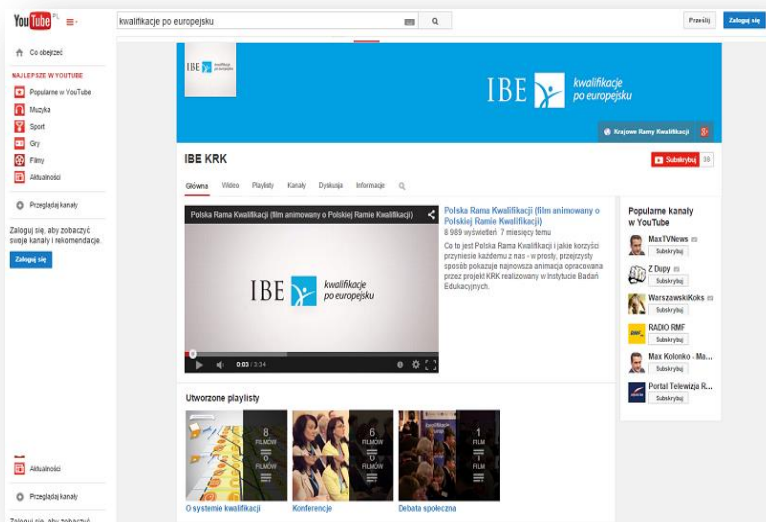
YouTube PL

kwalifikacje po europejsku

Prześlij

Zaloguj się

Co obejrzeć

NAJLEPSZE W YOUTUBE

Popularne w YouTube

Muzyka

Sport

Gry

Filmy

Aktualności

Przeglądaj kanały

Zaloguj się, aby zobaczyć swoje kanały i rekomendacje.

Zaloguj się

IBE kwalifikacje po europejsku

IBE kwalifikacje po europejsku

Krajowe Ramy Kwalifikacji

IBE KRK

Subskrybuj 38

Główna Wideo Playlisty Kanały Dyskusja Informacje

Polska Rama Kwalifikacji (film animowany o Polskiej Ramie Kwalifikacji)

IBE kwalifikacje po europejsku

0:03 / 3:24

Polska Rama Kwalifikacji (film animowany o Polskiej Ramie Kwalifikacji)

8 989 wyświetleń 7 miesięcy temu

Co to jest Polska Rama Kwalifikacji i jakie korzyści przyniesie każdemu z nas - w prosty, przejrzysty sposób pokazuje najnowsza animacja opracowana przez projekt KRK realizowany w Instytucie Badań Edukacyjnych.

Popularne kanały w YouTube

MaxTVNews
Subskrybuj

Z Dupy
Subskrybuj

WarszawskiKoks
Subskrybuj

RADIO RMF
Subskrybuj

Max Kolonko - Ma...
Subskrybuj

Portal Telewizja R...
Subskrybuj

Utworzone playlisty

8 FILMÓW

6 FILMÓW

1 FILM

O systemie kwalifikacji

Konferencje

Debata społeczna

Aktualności

Przeglądaj kanały

Zaloguj się, aby zobaczyć